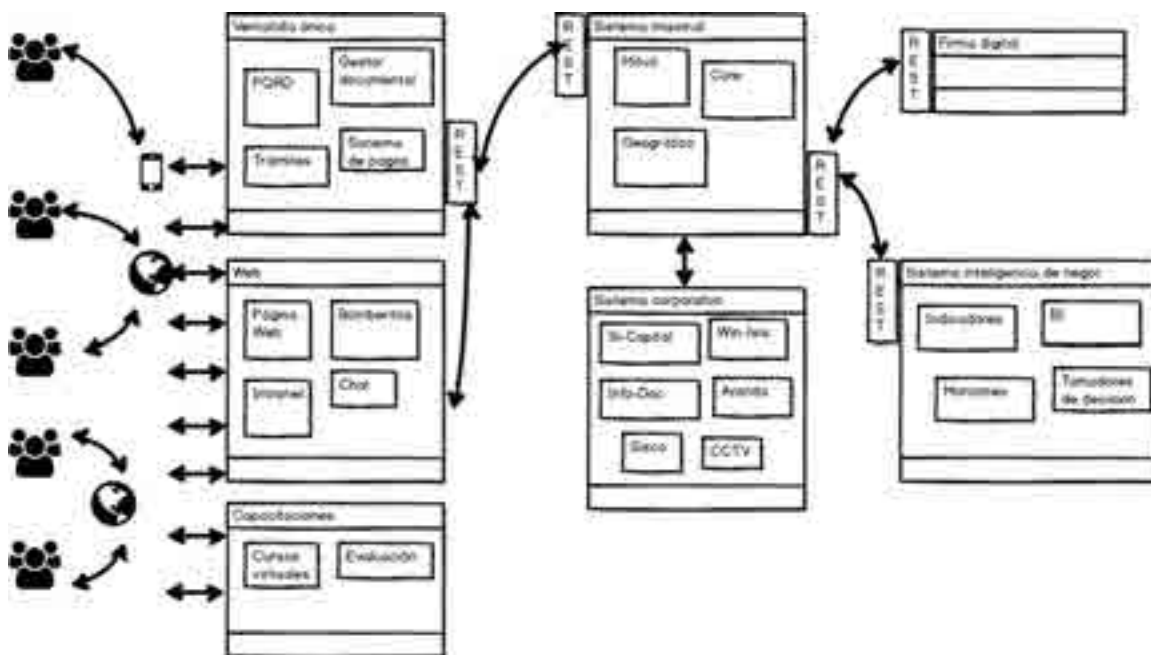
Ventanilla única

PQRD

Gestor documental

Tramites

Sistema de pagos

REST

Web

Página Web

Bomberitos

Intranet

Chat

Capacitaciones

Cursos virtuales

Evaluación

REST

Sistema misional

Móvil

Core

Geográfico

REST

Sistema corporativo

Si-Capital

Win-Isis

Info-Doc

Avanza

Sisco

CCTV

REST

Firma digital

REST

Sistema inteligencia de negocios

Indicadores

BI

Horizontes

Tomadores de decisión